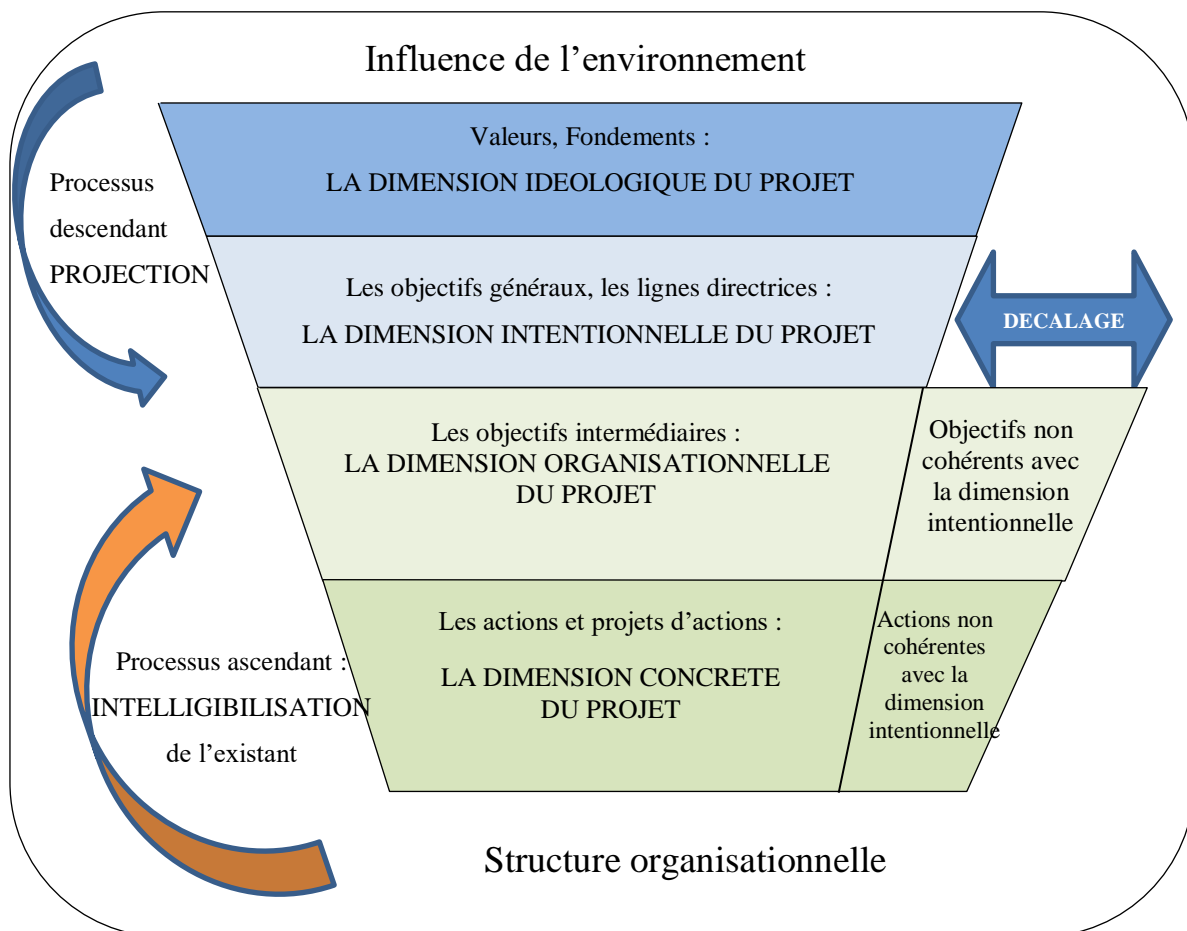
Influence de l’environnement

Processus descendant PROJECTION

Valeurs, Fondements :

LA DIMENSION IDEOLOGIQUE DU PROJET

Les objectifs généraux, les lignes directrices :

LA DIMENSION INTENTIONNELLE DU PROJET

DECALAGE

Les objectifs intermédiaires :
LA DIMENSION ORGANISATIONNELLE DU PROJET

Objectifs non cohérents avec la dimension intentionnelle

Les actions et projets d’actions :

LA DIMENSION CONCRETE DU PROJET

Actions non cohérentes avec la dimension intentionnelle

Processus ascendant :
INTELLIGIBILISATION de l’existant

Structure organisationnelle